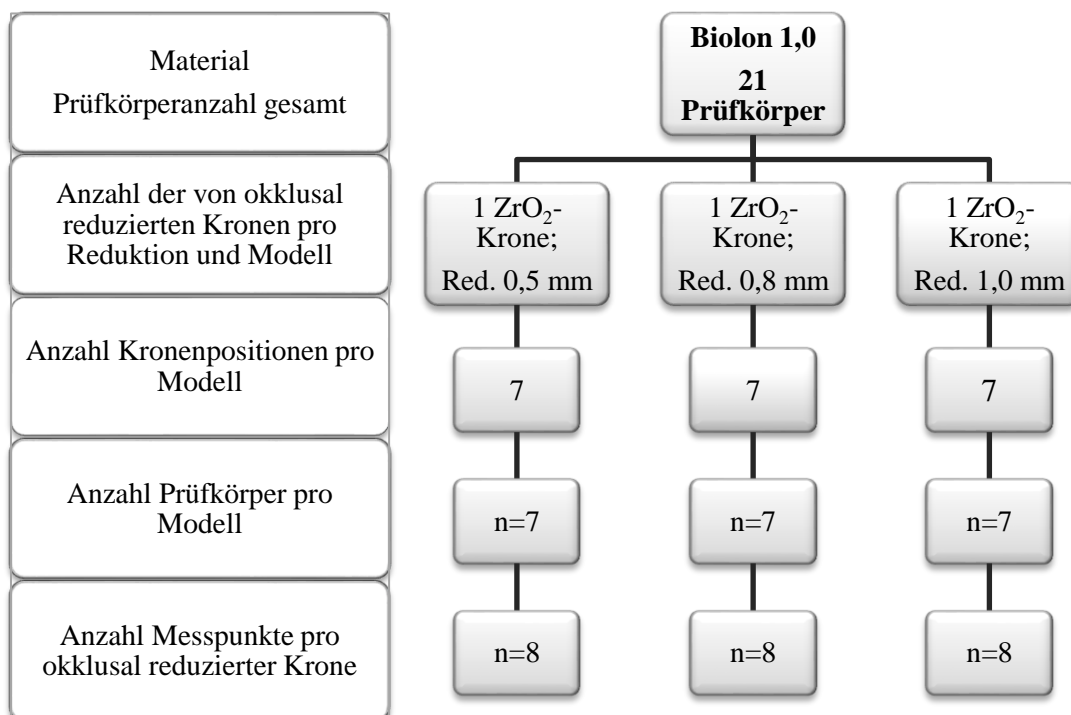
Material
Prüfkörperanzahl gesamt

Biolon 1,0
21
Prüfkörper

Anzahl der von okklusal reduzierten Kronen pro Reduktion und Modell

1 $ZrO_2$-Krone;
Red. 0,5 mm

1 $ZrO_2$-Krone;
Red. 0,8 mm

1 $ZrO_2$-Krone;
Red. 1,0 mm

Anzahl Kronenpositionen pro Modell

7

7

7

Anzahl Prüfkörper pro Modell

n=7

n=7

n=7

Anzahl Messpunkte pro okklusal reduzierter Krone

n=8

n=8

n=8